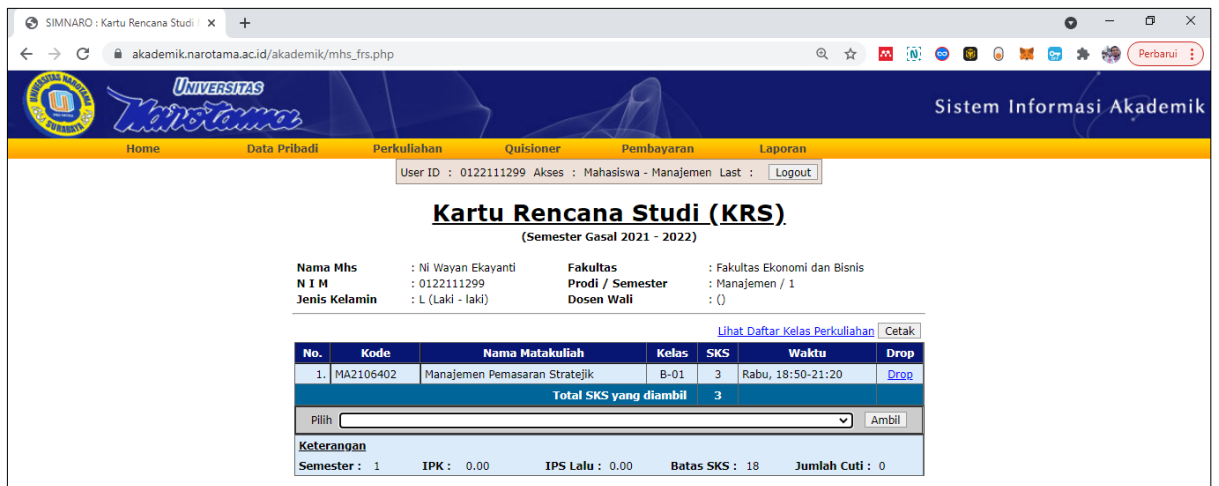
SIMNARO : Kartu Rencana Studi ×

akademik.narotama.ac.id/akademik/mhs_frs.php

Perbarui

UNIVERSITAS
Narotama

Sistem Informasi Akademik

Home Data Pribadi Perkuliahan Quisioner Pembayaran Laporan

User ID : 0122111299 Akses : Mahasiswa - Manajemen Last : Logout

Kartu Rencana Studi (KRS)

(Semester Gasal 2021 - 2022)

Nama Mhs : Ni Wayan Ekayanti
N I M : 0122111299
Jenis Kelamin : L (Laki - laki)

Fakultas : Fakultas Ekonomi dan Bisnis
Prodi / Semester : Manajemen / 1
Dosen Wali : ()

Lihat Daftar Kelas Perkuliahan Cetak

| No. | Kode | Nama Matakuliah | Kelas | SKS | Waktu | Drop |
|---|---|---|---|---|---|---|
| 1. | MA2106402 | Manajemen Pemasaran Stratejik | B-01 | 3 | Rabu, 18:50-21:20 | Drop |
| | | Total SKS yang diambil | | 3 | | |

Pilih Ambil

Keterangan
Semester : 1 IPK : 0.00 IPS Lalu : 0.00 Batas SKS : 18 Jumlah Cuti : 0